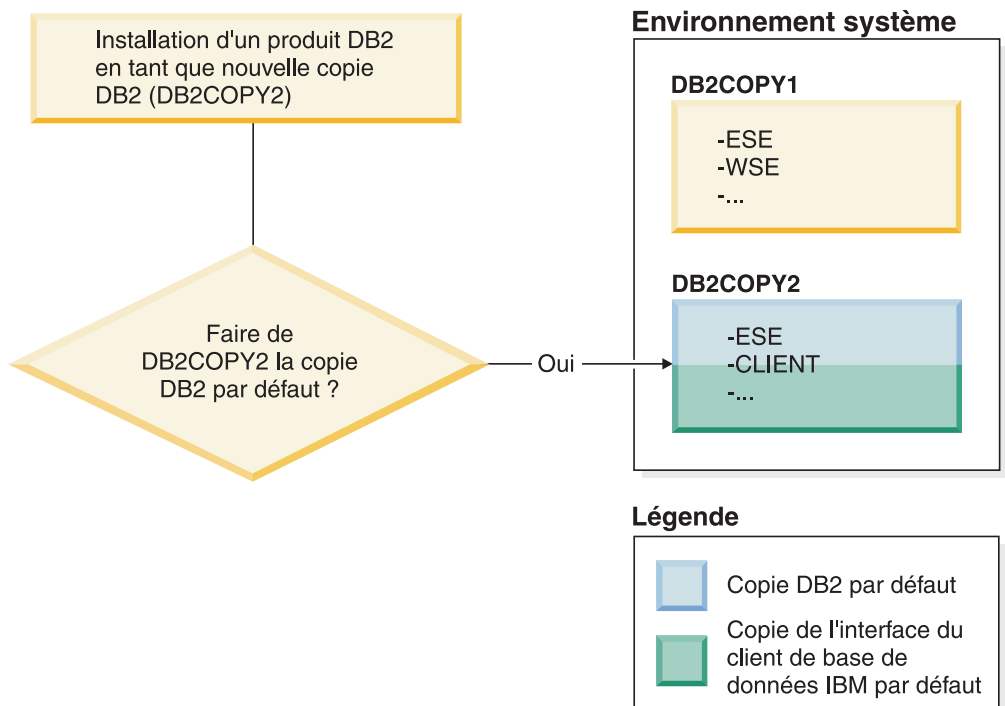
Installation d'un produit DB2 en tant que nouvelle copie DB2 (DB2COPY2)

Faire de DB2COPY2 la copie DB2 par défaut ?

Oui

Environnement système

DB2COPY1

-ESE
-WSE
-...

DB2COPY2

-ESE
-CLIENT
-...

Légende

Copie DB2 par défaut

Copie de l'interface du client de base de données IBM par défaut